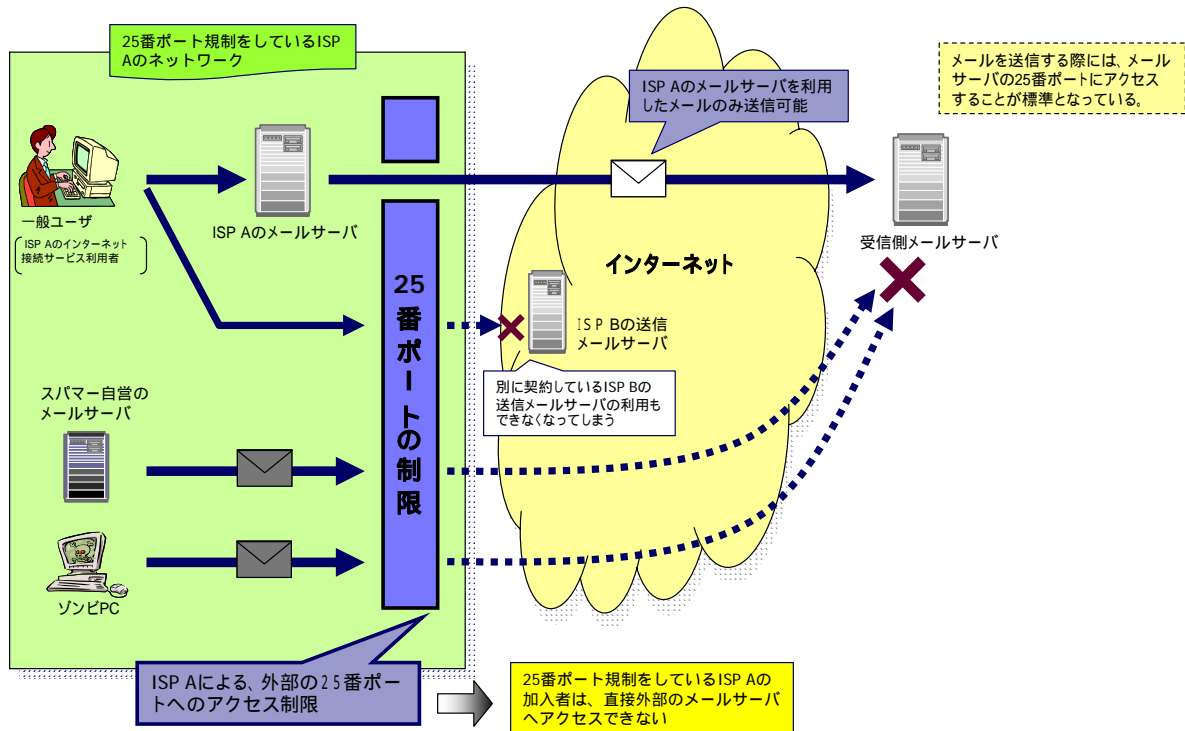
25番ポート規制をしているISP Aのネットワーク

ISP Aのメールサーバを利用したメールのみ送信可能

メールを送信する際には、メールサーバの25番ポートにアクセスすることが標準となっている。

一般ユーザ

ISP Aのインターネット接続サービス利用者

ISP Aのメールサーバ

受信側メールサーバ

インターネット

25番ポートの制限

ISP Bの送信メールサーバ

別に契約しているISP Bの送信メールサーバの利用もできなくなってしまう

スパマー自営のメールサーバ

ゾンビPC

ISP Aによる、外部の25番ポートへのアクセス制限

25番ポート規制をしているISP Aの加入者は、直接外部のメールサーバへアクセスできない